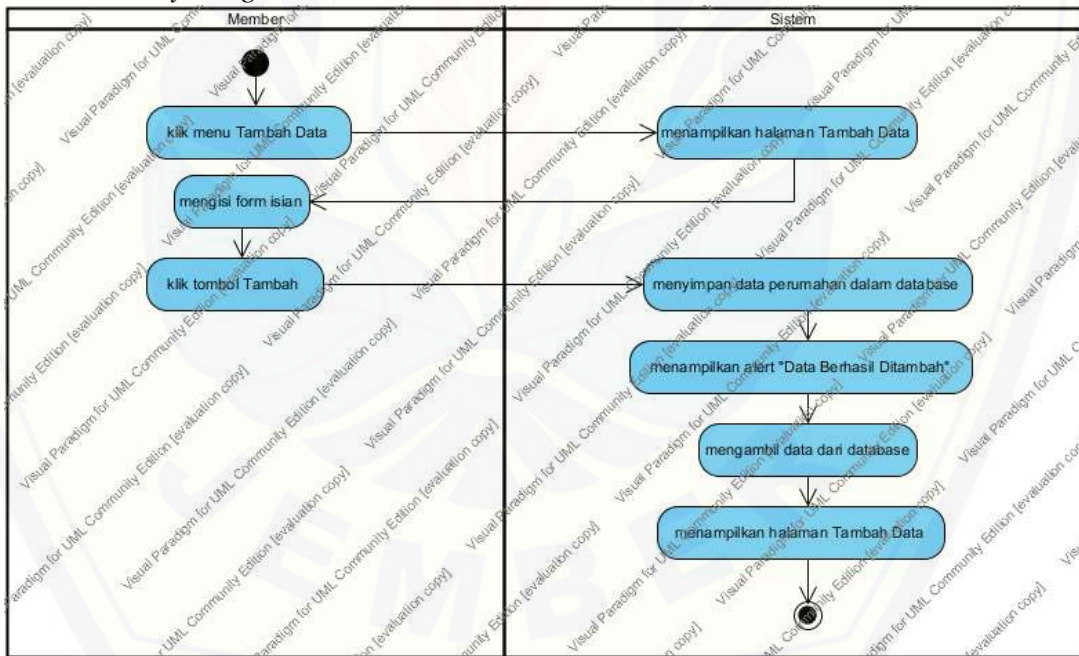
Member

Sistem

klik menu Tambah Data

menampilkan halaman Tambah Data

mengisi form isian

klik tombol Tambah

menyimpan data perumahan dalam database

menampilkan alert "Data Berhasil Ditambah"

mengambil data dari database

menampilkan halaman Tambah Data

Visual Paradigm for UML Community Edition [evaluation copy]